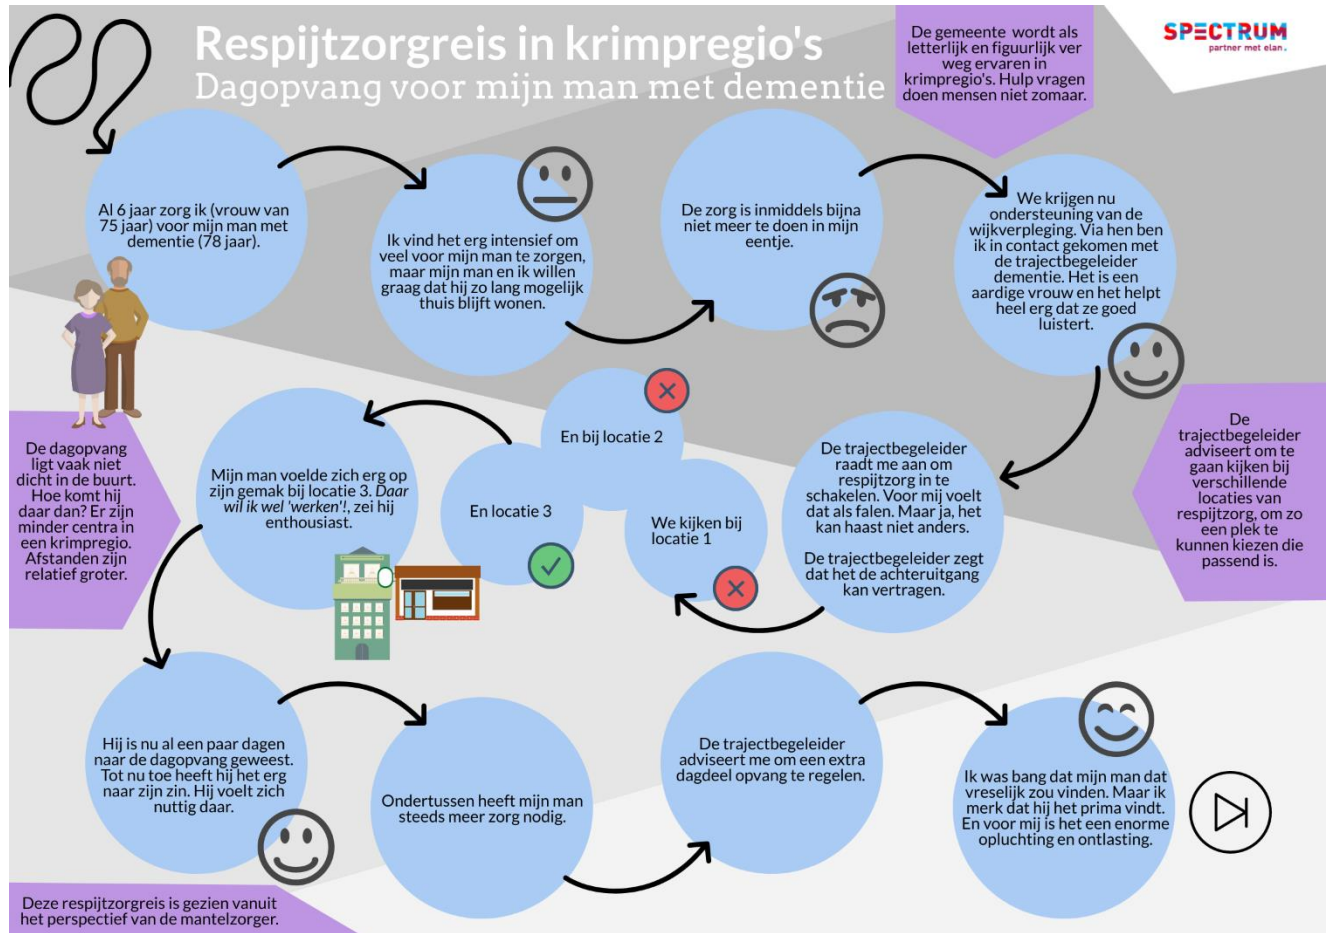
Respijtzorgreis in krimpregio's
Dagopvang voor mijn man met dementie

De gemeente wordt als letterlijk en figuurlijk ver weg ervaren in krimpregio's. Hulp vragen doen mensen niet zomaar.

SPECTRUM
partner met elan.

Al 6 jaar zorg ik (vrouw van 75 jaar) voor mijn man met dementie (78 jaar).

Ik vind het erg intensief om veel voor mijn man te zorgen, maar mijn man en ik willen graag dat hij zo lang mogelijk thuis blijft wonen.

De zorg is inmiddels bijna niet meer te doen in mijn eentje.

We krijgen nu ondersteuning van de wijkverpleging. Via hen ben ik in contact gekomen met de trajectbegeleider dementie. Het is een aardige vrouw en het helpt heel erg dat ze goed luistert.

De trajectbegeleider adviseert om te gaan kijken bij verschillende locaties van respijtzorg, om zo een plek te kunnen kiezen die passend is.

De trajectbegeleider raadt me aan om respijtzorg in te schakelen. Voor mij voelt dat als falen. Maar ja, het kan haast niet anders.

De trajectbegeleider zegt dat het de achteruitgang kan vertragen.

We kijken bij locatie 1

En bij locatie 2

En locatie 3

Mijn man voelde zich erg op zijn gemak bij locatie 3. Daar wil ik wel 'werken'!, zei hij enthousiast.

De dagopvang ligt vaak niet dicht in de buurt. Hoe komt hij daar dan? Er zijn minder centra in een krimpregio. Afstanden zijn relatief groter.

Hij is nu al een paar dagen naar de dagopvang geweest. Tot nu toe heeft hij het erg naar zijn zin. Hij voelt zich nuttig daar.

Ondertussen heeft mijn man steeds meer zorg nodig.

De trajectbegeleider adviseert me om een extra dagdeel opvang te regelen.

Ik was bang dat mijn man dat vreselijk zou vinden. Maar ik merk dat hij het prima vindt. En voor mij is het een enorme opluchting en ontlasting.

Deze respijtzorgreis is gezien vanuit het perspectief van de mantelzorger.